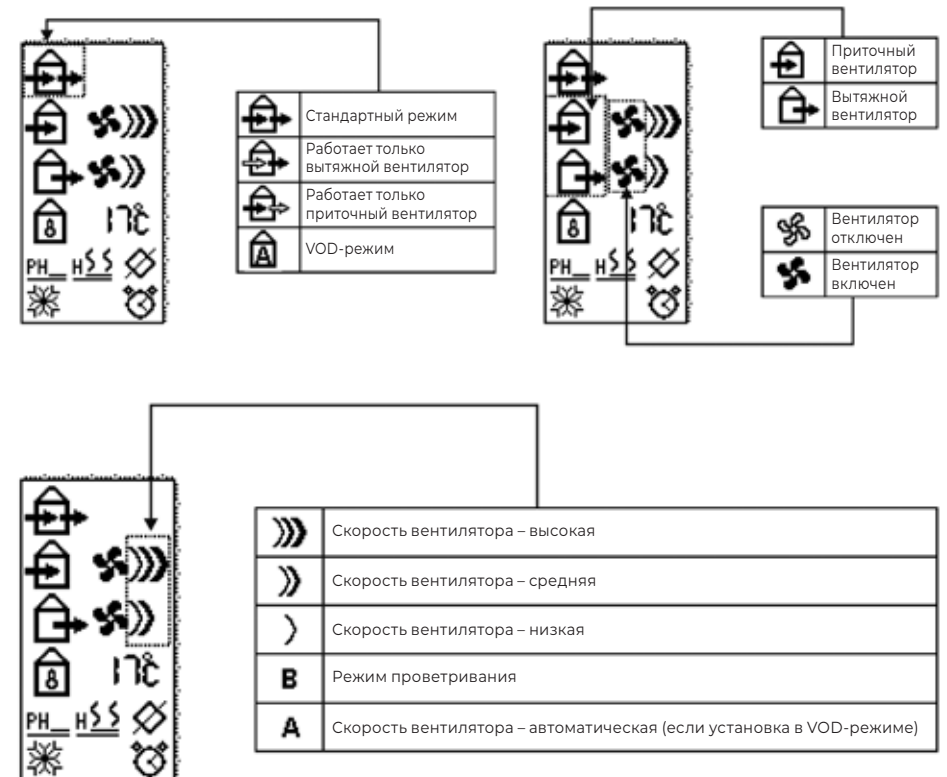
17°C
PH__ H

| | Стандартный режим |
|---|---|
| | Работает только вытяжной вентилятор |
| | Работает только приточный вентилятор |
| A | VOD-режим |

17°C
PH__ H

| | Приточный вентилятор |
|---|---|
| | Вытяжной вентилятор |

| | Вентилятор отключен |
|---|---|
| | Вентилятор включен |

17°C
PH__ H

| | Скорость вентилятора – высокая |
|---|---|
| | Скорость вентилятора – средняя |
| | Скорость вентилятора – низкая |
| B | Режим проветривания |
| A | Скорость вентилятора – автоматическая (если установка в VOD-режиме) |